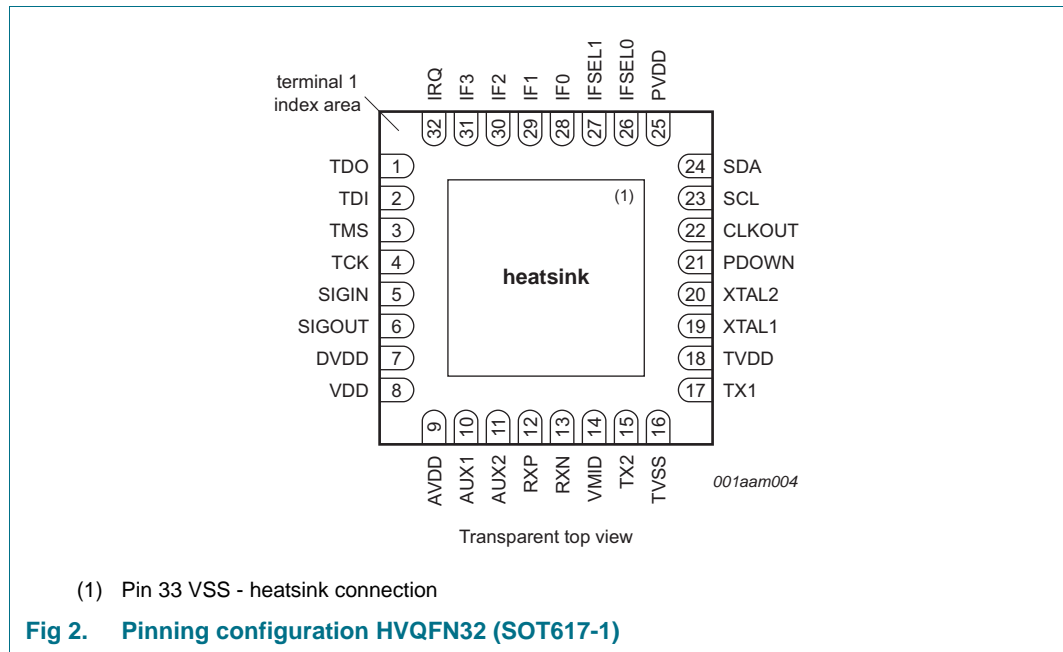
terminal 1 index area

IRQ IF3 IF2 IF1 IF0 IFSEL1 IFSEL0 PVDD

32 31 30 29 28 27 26 25

TDO 1
TDI 2
TMS 3
TCK 4
SIGIN 5
SIGOUT 6
DVDD 7
VDD 8

24 SDA
23 SCL
22 CLKOUT
21 PDOWN
20 XTAL2
19 XTAL1
18 TVDD
17 TX1

(1)

heatsink

9 10 11 12 13 14 15 16

AVDD AUX1 AUX2 RXP RXN VMID TX2 TVSS

001aam004

Transparent top view

(1) Pin 33 VSS - heatsink connection

Fig 2. Pinning configuration HVQFN32 (SOT617-1)